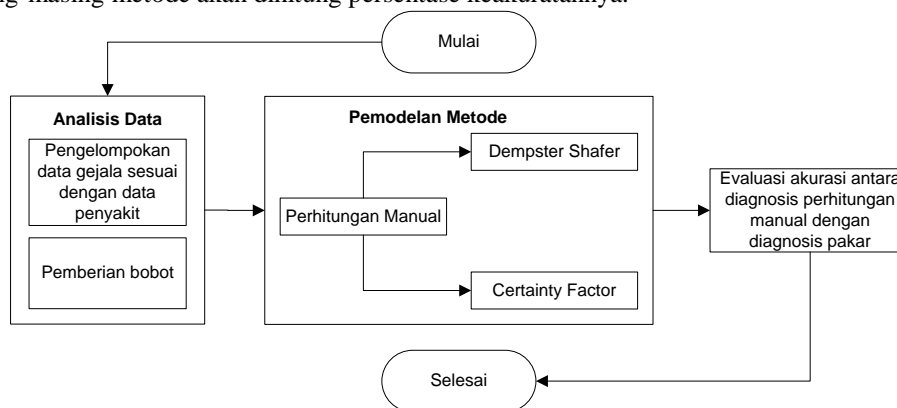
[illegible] masing metode akan dihitung persentase keakuratannya.

Mulai

Analisis Data

Pengelompokan data gejala sesuai dengan data penyakit

Pemberian bobot

Pemodelan Metode

Perhitungan Manual

Dempster Shafer

Certainty Factor

Evaluasi akurasi antara diagnosis perhitungan manual dengan diagnosis pakar

Selesai